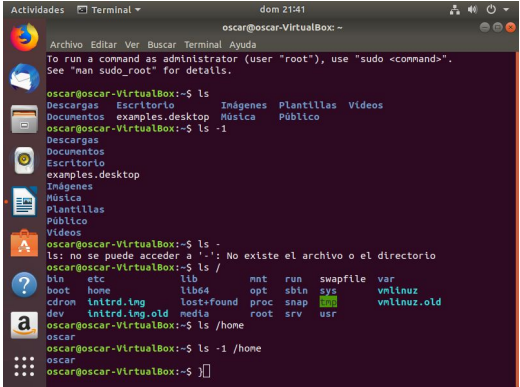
Actividades Terminal ▾ dom 21:41

oscar@oscar-VirtualBox: ~

Archivo Editar Ver Buscar Terminal Ayuda

To run a command as administrator (user "root"), use "sudo <command>".
See "man sudo_root" for details.

oscar@oscar-VirtualBox:~$ ls
Descargas Escritorio Imágenes Plantillas Vídeos
Documentos examples.desktop Música Público
oscar@oscar-VirtualBox:~$ ls -1
Descargas
Documentos
Escritorio
examples.desktop
Imágenes
Música
Plantillas
Público
Vídeos
oscar@oscar-VirtualBox:~$ ls -
ls: no se puede acceder a '-': No existe el archivo o el directorio
oscar@oscar-VirtualBox:~$ ls /

| bin | etc | lib | mnt | run | swapfile | var |
|---|---|---|---|---|---|---|
| boot | home | lib64 | opt | sbin | sys | vmlinuz |
| cdrom | initrd.img | lost+found | proc | snap | tmp | vmlinuz.old |
| dev | initrd.img.old | media | root | srv | usr | |

oscar@oscar-VirtualBox:~$ ls /home
oscar
oscar@oscar-VirtualBox:~$ ls -1 /home
oscar
oscar@oscar-VirtualBox:~$ }